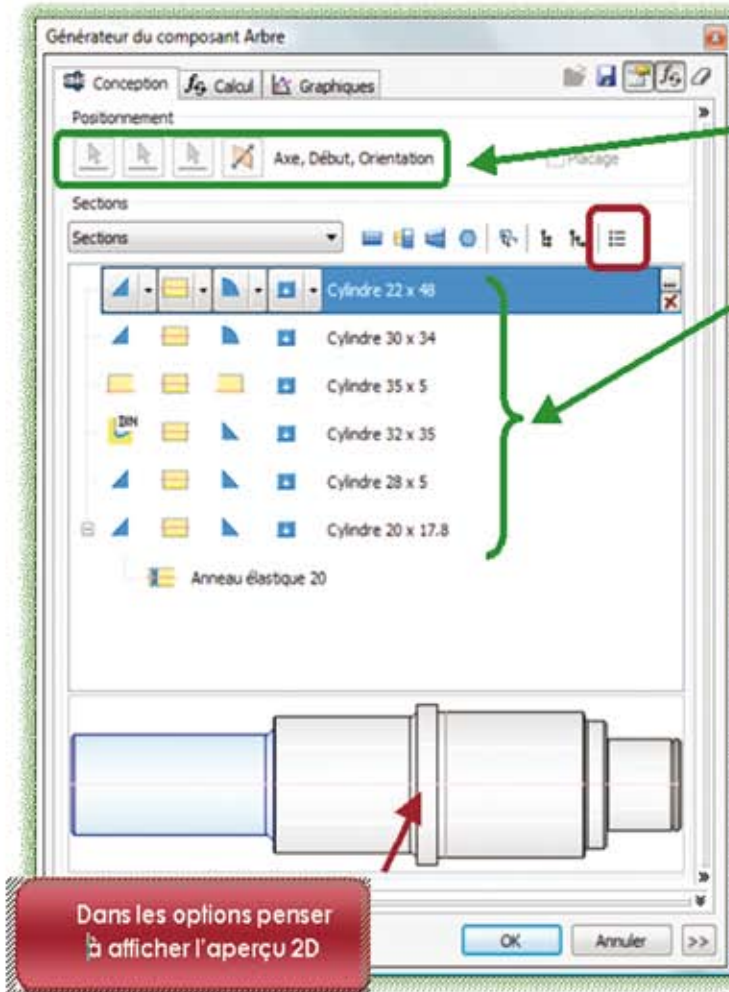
Générateur du composant Arbre

Conception
Calcul
Graphiques

Positionnement

Axe, Début, Orientation

Placage

Sections

Sections

Cylindre 22 x 48

Cylindre 30 x 34

Cylindre 35 x 5

DIN

Cylindre 32 x 35

Cylindre 28 x 5

Cylindre 20 x 17.8

Anneau élastique 20

Dans les options penser à afficher l'aperçu 2D

OK

Annuler

>>